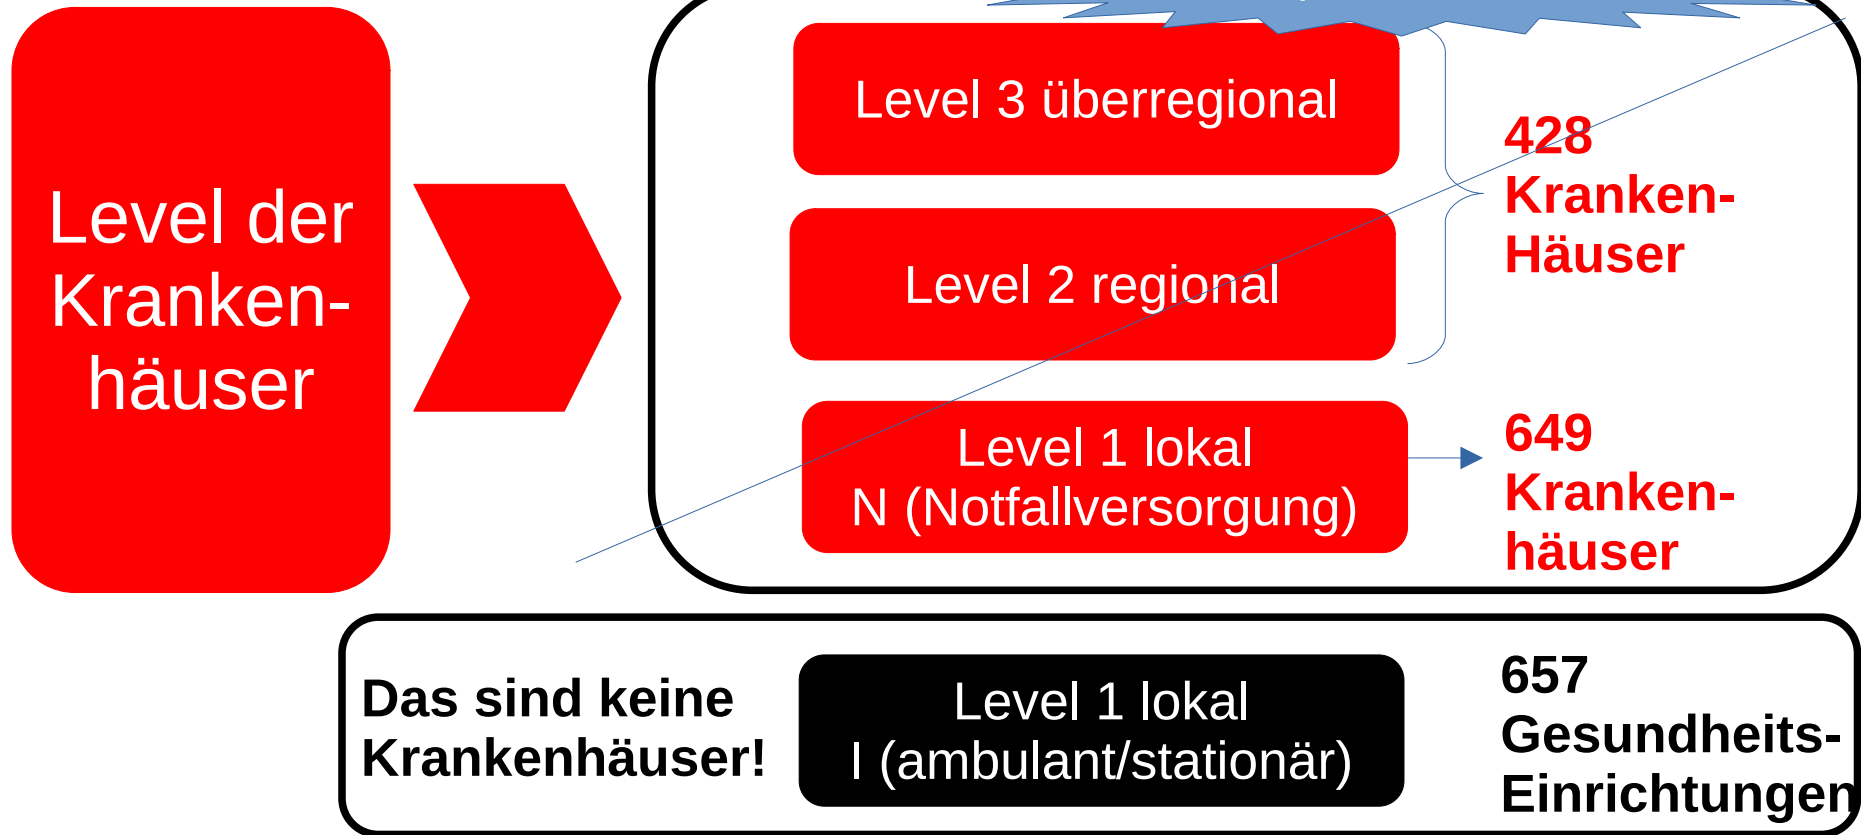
Level der Kranken-häuser

Level 3 überregional

Level 2 regional

428 Kranken-Häuser

Level 1 lokal
N (Notfallversorgung)

649 Kranken-häuser

Das sind keine Krankenhäuser!

Level 1 lokal
I (ambulant/stationär)

657 Gesundheits-Einrichtungen